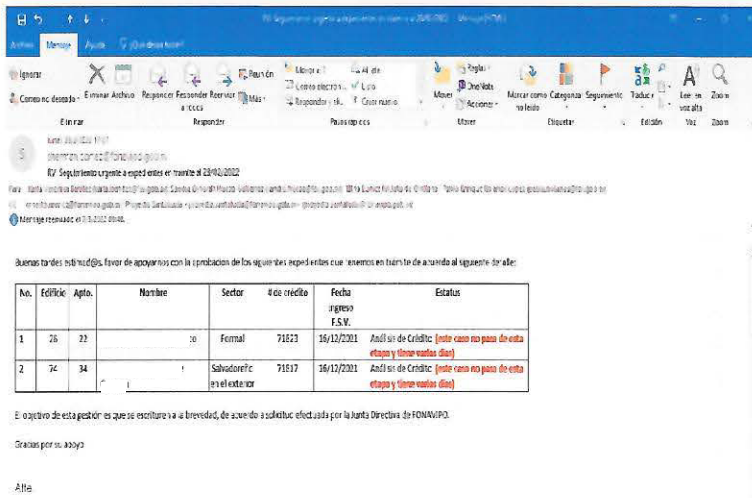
RV: Seguimiento urgente a expedientes en tramite al 28/02/2022 - Mensaje (HTML)

Archivo Mensaje Ayuda ¿Qué desea hacer?

Ignorar
Correo no deseado
Eliminar Archivo
Eliminar
Responder Responder a todos Reenviar
Reunión
Más
Responder
Mover a: ?
Correo electrónico
Responder y el...
Al jefe
Listo
Crear nuevo
Pasos rápidos
Mover
Reglas
OneNote
Acciones
Mover
Marcar como no leído
Categorizar
Seguimiento
Etiquetas
Traducir
Edición
Leer en voz alta
Voz
Zoom
Zoom

lunes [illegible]
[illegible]@fonavipo.gob.sv
RV: Seguimiento urgente a expedientes en tramite al 28/02/2022
Para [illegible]
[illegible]
Mensaje reenviado el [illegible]

Buenas tardes estimad@s, favor de apoyarnos con la aprobacion de los siguientes expedientes que tenemos en trámite de acuerdo al siguiente detalle:

| No. | Edificio | Apto. | Nombre | Sector | # de crédito | Fecha ingreso F.S.V. | Estatus |
|---|---|---|---|---|---|---|---|
| 1 | 26 | 22 | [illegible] | Formal | 71823 | 16/12/2021 | Análisis de Crédito (este caso no pasa de esta etapa y tiene varios días) |
| 2 | 34 | 34 | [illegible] | Salvadoreño en el exterior | 71817 | 16/12/2021 | Análisis de Crédito (este caso no pasa de esta etapa y tiene varios días) |

El objetivo de esta gestión es que se escrituren a la brevedad, de acuerdo a solicitud efectuada por la Junta Directiva de FONAVIPO.

Gracias por su apoyo

Atte